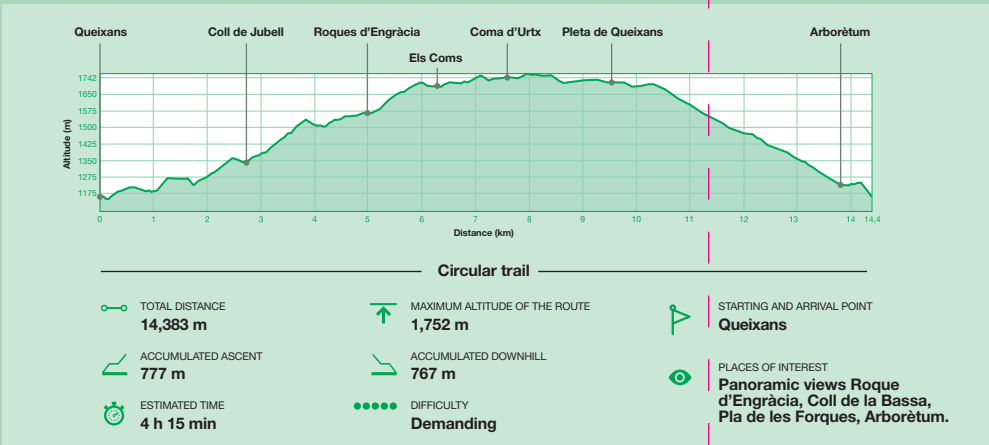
Queixans
Coll de Jubell
Roques d'Engràcia
Els Coms
Coma d'Urtx
Pleta de Queixans
Arborètum

Altitude (m)
1742
1650
1575
1500
1425
1350
1275
1175

0 1 2 3 4 5 6 7 8 9 10 11 12 13 14 14,4
Distance (km)

Circular trail

TOTAL DISTANCE
14,383 m

ACCUMULATED ASCENT
777 m

ESTIMATED TIME
4 h 15 min

MAXIMUM ALTITUDE OF THE ROUTE
1,752 m

ACCUMULATED DOWNHILL
767 m

DIFFICULTY
Demanding

STARTING AND ARRIVAL POINT
Queixans

PLACES OF INTEREST
Panoramic views Roque d'Engràcia, Coll de la Bassa, Pla de les Forques, Arborètum.